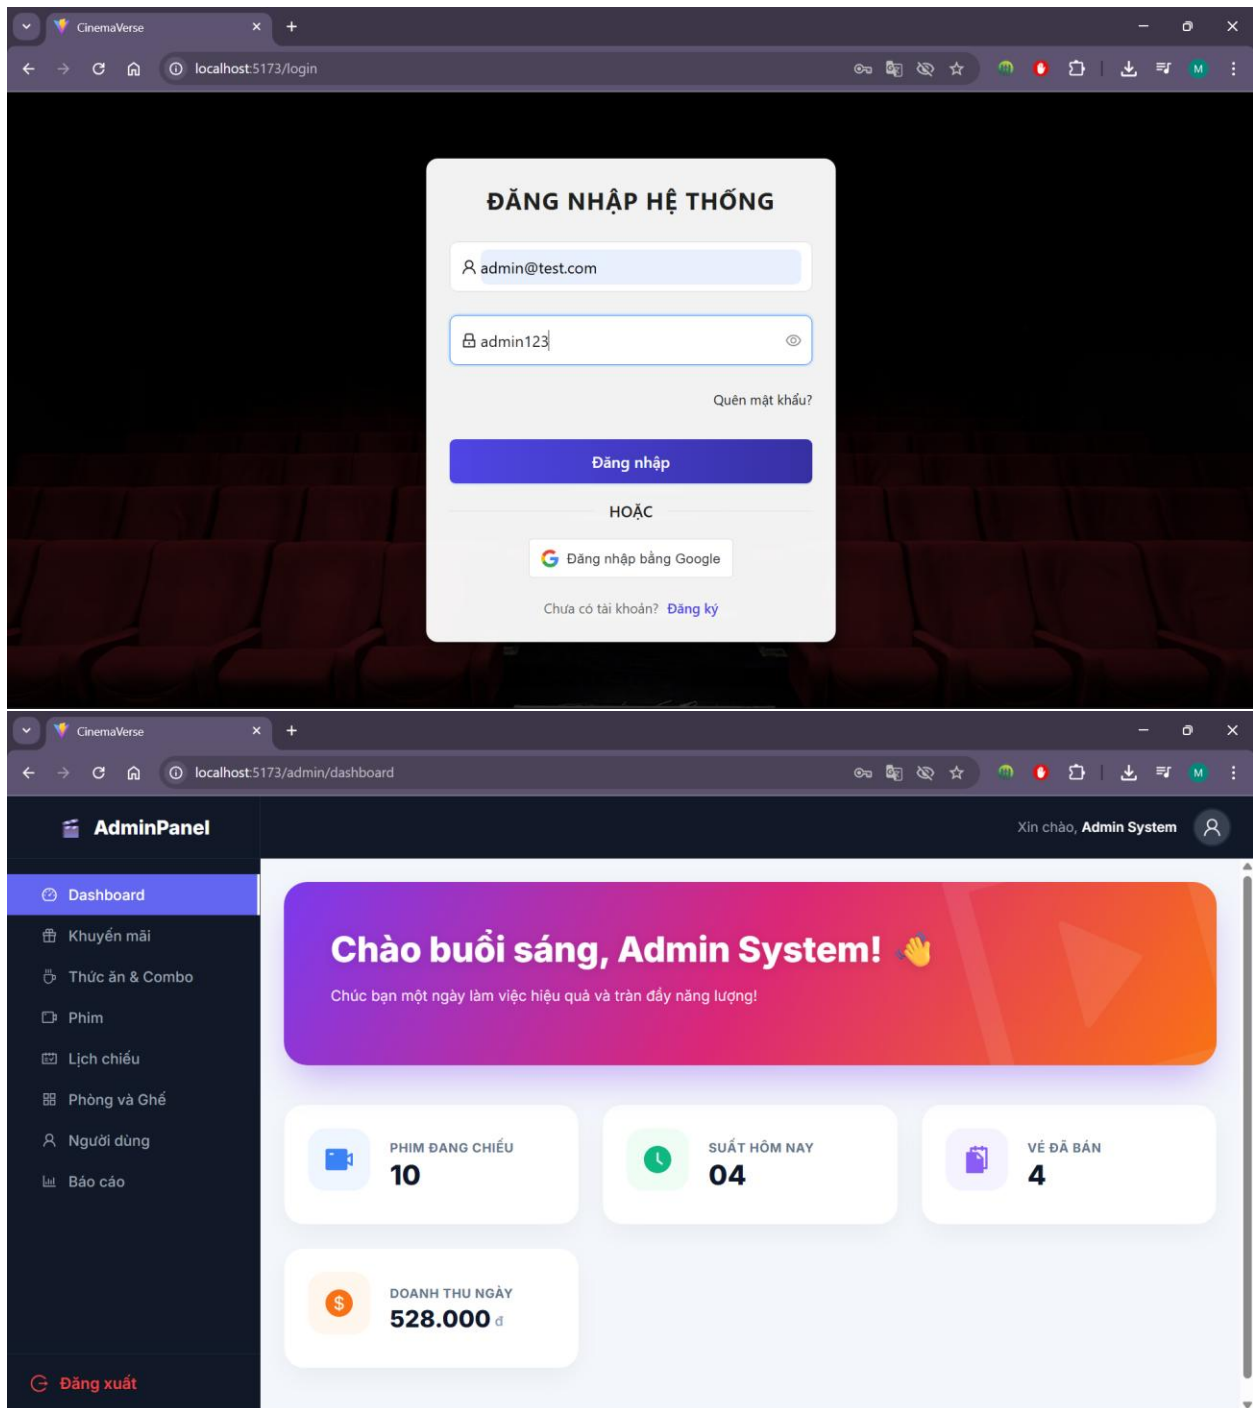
CinemaVerse
localhost:5173/login

ĐĂNG NHẬP HỆ THỐNG

admin@test.com

admin123

Quên mật khẩu?

Đăng nhập

HOẶC

Đăng nhập bằng Google

Chưa có tài khoản? Đăng ký

CinemaVerse
localhost:5173/admin/dashboard

AdminPanel

Xin chào, Admin System

Dashboard
Khuyến mãi
Thức ăn & Combo
Phim
Lịch chiếu
Phòng và Ghế
Người dùng
Báo cáo

Chào buổi sáng, Admin System! 👋

Chúc bạn một ngày làm việc hiệu quả và tràn đầy năng lượng!

PHIM ĐANG CHIẾU
10

SUẤT HÔM NAY
04

VÉ ĐÃ BÁN
4

DOANH THU NGÀY
528.000 đ

Đăng xuất